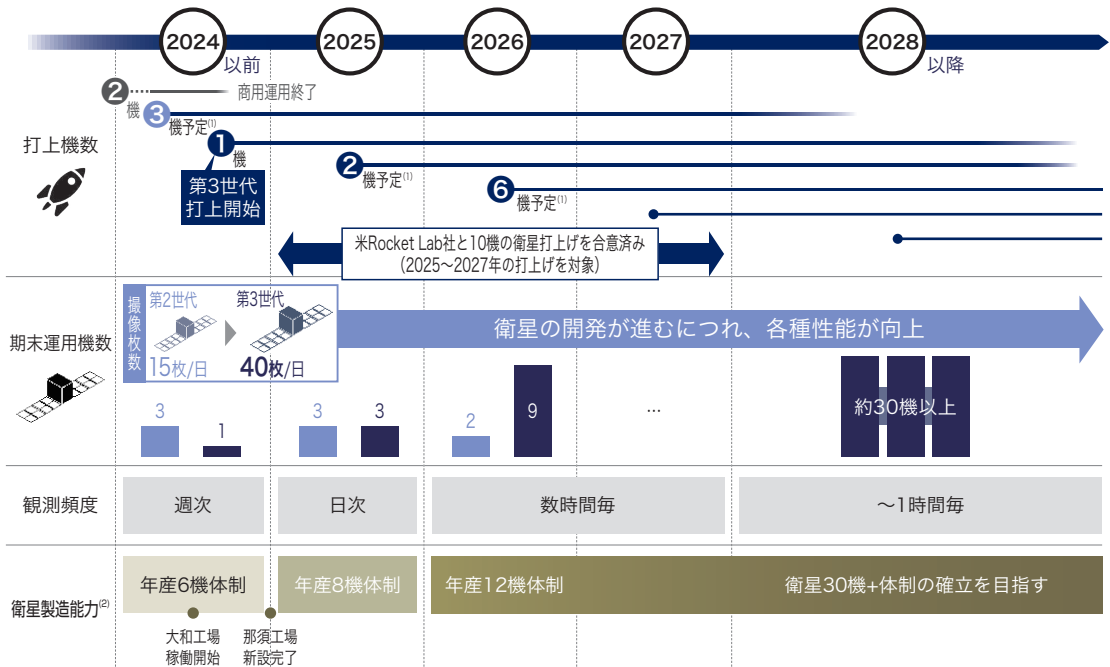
2024 以前
2025
2026
2027
2028 以降

打上機数

2 機 商用運用終了
3 機予定$^{(1)}$
1 機
第3世代
打上開始
2 機予定$^{(1)}$
6 機予定$^{(1)}$

米Rocket Lab社と10機の衛星打上げを合意済み
（2025～2027年の打上げを対象）

期末運用機数

撮像枚数
第2世代
15枚/日
第3世代
40枚/日

衛星の開発が進むにつれ、各種性能が向上

3
1
3
3
2
9
…
約30機以上

観測頻度
週次
日次
数時間毎
～1時間毎

衛星製造能力$^{(2)}$
年産6機体制
年産8機体制
年産12機体制
衛星30機+体制の確立を目指す

大和工場
稼働開始
那須工場
新設完了